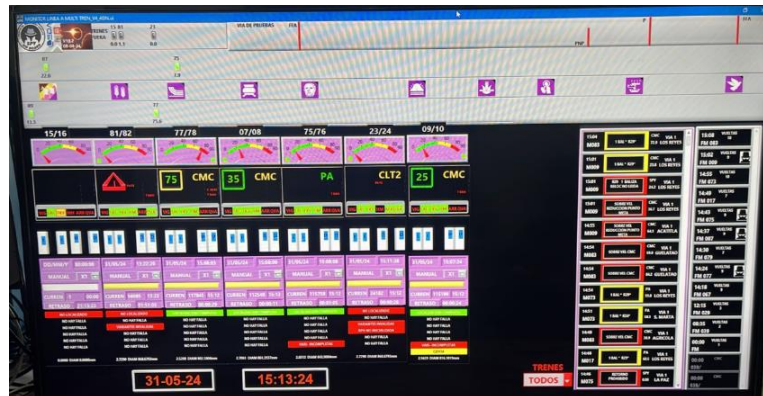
MONITOR LINEA A MULTI TREN

VIA DE PRUEBAS

15/16
81/82
77/78
07/08
75/76
23/24
09/10

75 CMC
35 CMC
PA
CLT2
25 CMC

MANUAL
MANUAL
MANUAL
MANUAL
MANUAL
MANUAL
MANUAL

RETRASO
RETRASO
RETRASO
RETRASO
RETRASO
RETRASO

NO HAY FALLA
NO HAY FALLA
NO HAY FALLA
NO HAY FALLA
NO HAY FALLA
NO HAY FALLA

31-05-24
15:13:24

TRENES
TODOS

M083
M081
M009
M080
M082
M083
M073
M087
M078
M075

VIA 1 LOS REYES
VIA 1 ACATITLA
VIA 1 GUELATAO
VIA 2 GUELATAO
VIA 1 STA. MARTHA
VIA 1 AGRICOLA
VIA 1 LOS REYES
VIA 1 LA PAZ

RETORNO PRIMERO

VUELTAS
FM 083
FM 081
FM 017
FM 075
FM 087
FM 079
FM 077
FM 067
FM 029
FM 039